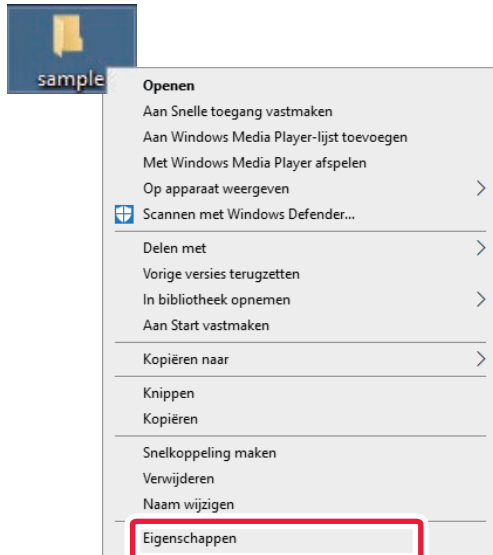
sample

Openen
Aan Snelle toegang vastmaken
Aan Windows Media Player-lijst toevoegen
Met Windows Media Player afspelen
Op apparaat weergeven
Scannen met Windows Defender...

Delen met
Vorige versies terugzetten
In bibliotheek opnemen
Aan Start vastmaken

Kopiëren naar

Knippen
Kopiëren

Snelkoppeling maken
Verwijderen
Naam wijzigen

Eigenschappen